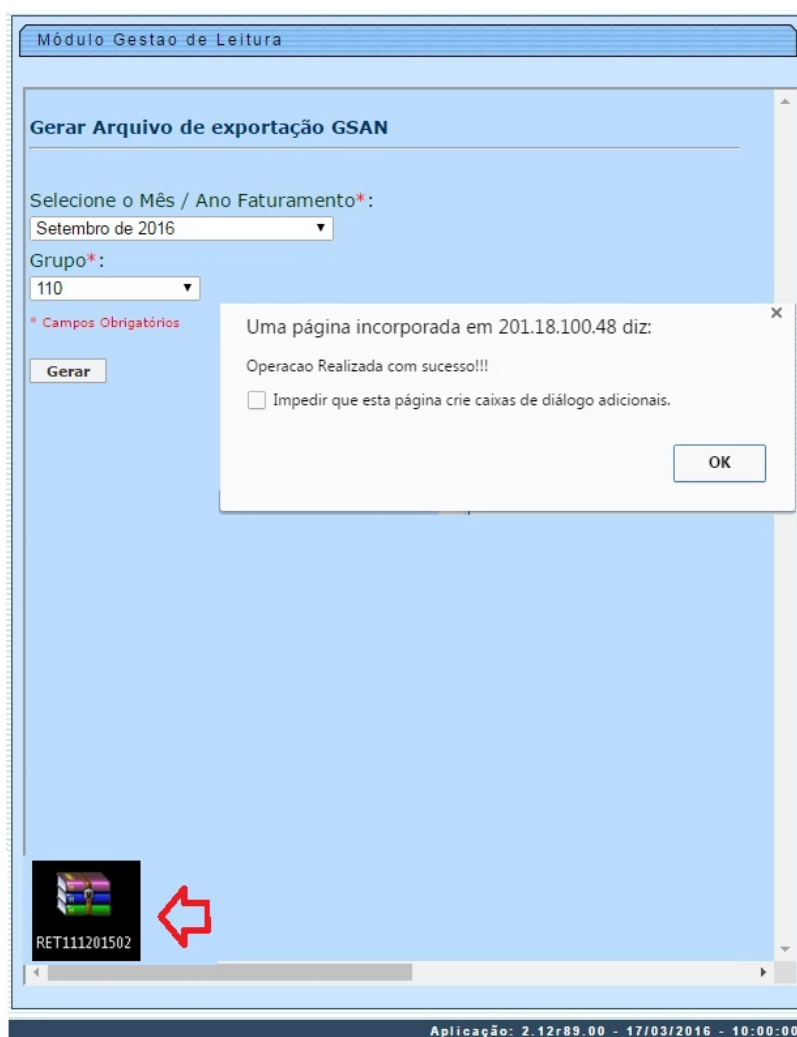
Módulo Gestao de Leitura

Gerar Arquivo de exportação GSAN

Selecione o Mês / Ano Faturamento*:

Setembro de 2016

Grupo*:

110

* Campos Obrigatórios

Gerar

Uma página incorporada em 201.18.100.48 diz:

Operacao Realizada com sucesso!!!

Impedir que esta página crie caixas de diálogo adicionais.

OK

RET111201502

Aplicação: 2.12r89.00 - 17/03/2016 - 10:00:00